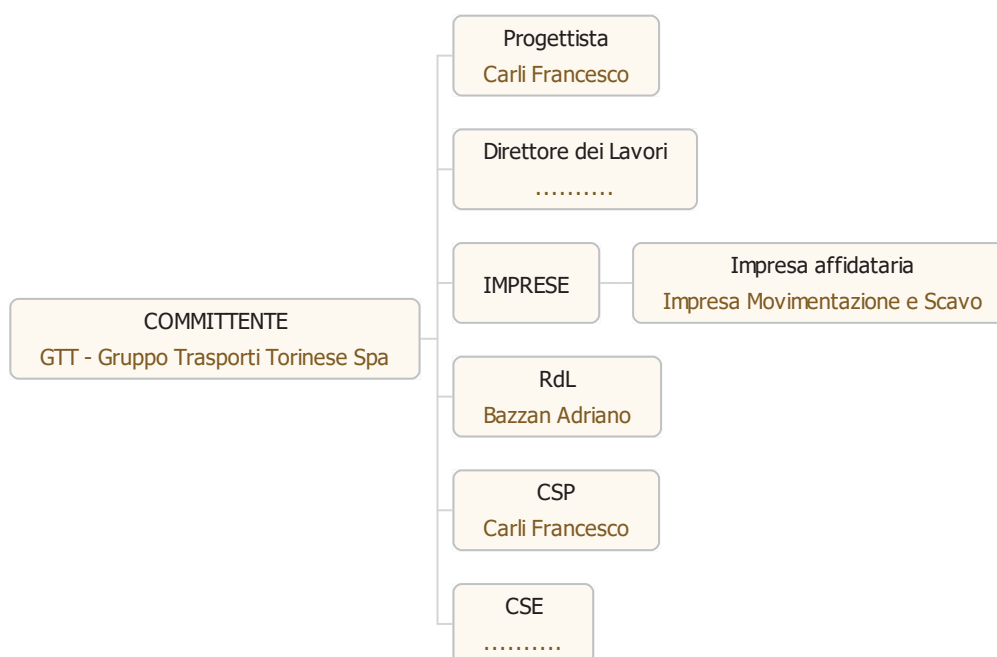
COMMITTENTE
GTT - Gruppo Trasporti Torinese Spa

Progettista
Carli Francesco

Direttore dei Lavori
..........

IMPRESE

Impresa affidataria
Impresa Movimentazione e Scavo

RdL
Bazzan Adriano

CSP
Carli Francesco

CSE
..........